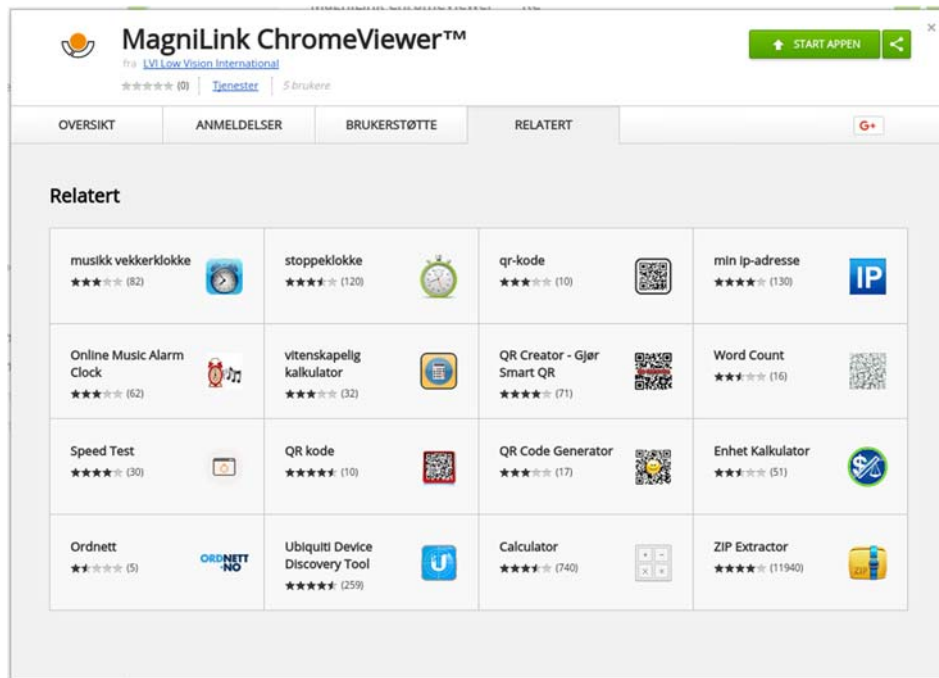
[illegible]

MagniLink ChromeViewer™
fra LVI Low Vision International
★★★★★ (0) | Tjenester | 5 brukere

START APPEN

×

| OVERSIKT | ANMELDELSER | BRUKERSTØTTE | RELATERT | G+ |
|---|---|---|---|---|

Relatert

| | | | |
|---|---|---|---|
| musikk vekkerklokke ★★★★★ (82) | stoppeklokke ★★★★★ (120) | qr-kode ★★★★★ (10) | min ip-adresse ★★★★★ (130) IP |
| Online Music Alarm Clock ★★★★★ (62) | vitenskapelig kalkulator ★★★★★ (32) | QR Creator - Gjør Smart QR ★★★★★ (71) | Word Count ★★★★★ (16) |
| Speed Test ★★★★★ (30) | QR kode ★★★★★ (10) | QR Code Generator ★★★★★ (17) | Enhet Kalkulator ★★★★★ (51) |
| Ordnett ★★★★★ (5) ORDNETT ·NO | Ubiquiti Device Discovery Tool ★★★★★ (259) | Calculator ★★★★★ (740) | ZIP Extractor ★★★★★ (11940) ZIP |